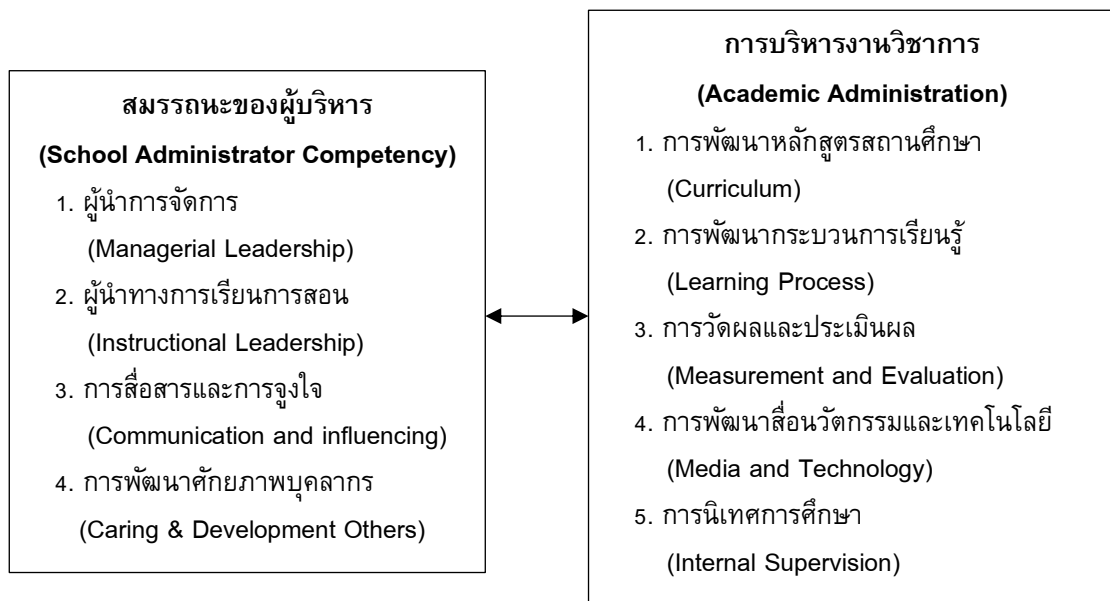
สมรรถนะของผู้บริหาร
(School Administrator Competency)
1. ผู้นำการจัดการ
(Managerial Leadership)
2. ผู้นำทางการเรียนการสอน
(Instructional Leadership)
3. การสื่อสารและการจูงใจ
(Communication and influencing)
4. การพัฒนาศักยภาพบุคลากร
(Caring & Development Others)

การบริหารงานวิชาการ
(Academic Administration)
1. การพัฒนาหลักสูตรสถานศึกษา
(Curriculum)
2. การพัฒนากระบวนการเรียนรู้
(Learning Process)
3. การวัดผลและประเมินผล
(Measurement and Evaluation)
4. การพัฒนาสื่อนวัตกรรมและเทคโนโลยี
(Media and Technology)
5. การนิเทศการศึกษา
(Internal Supervision)